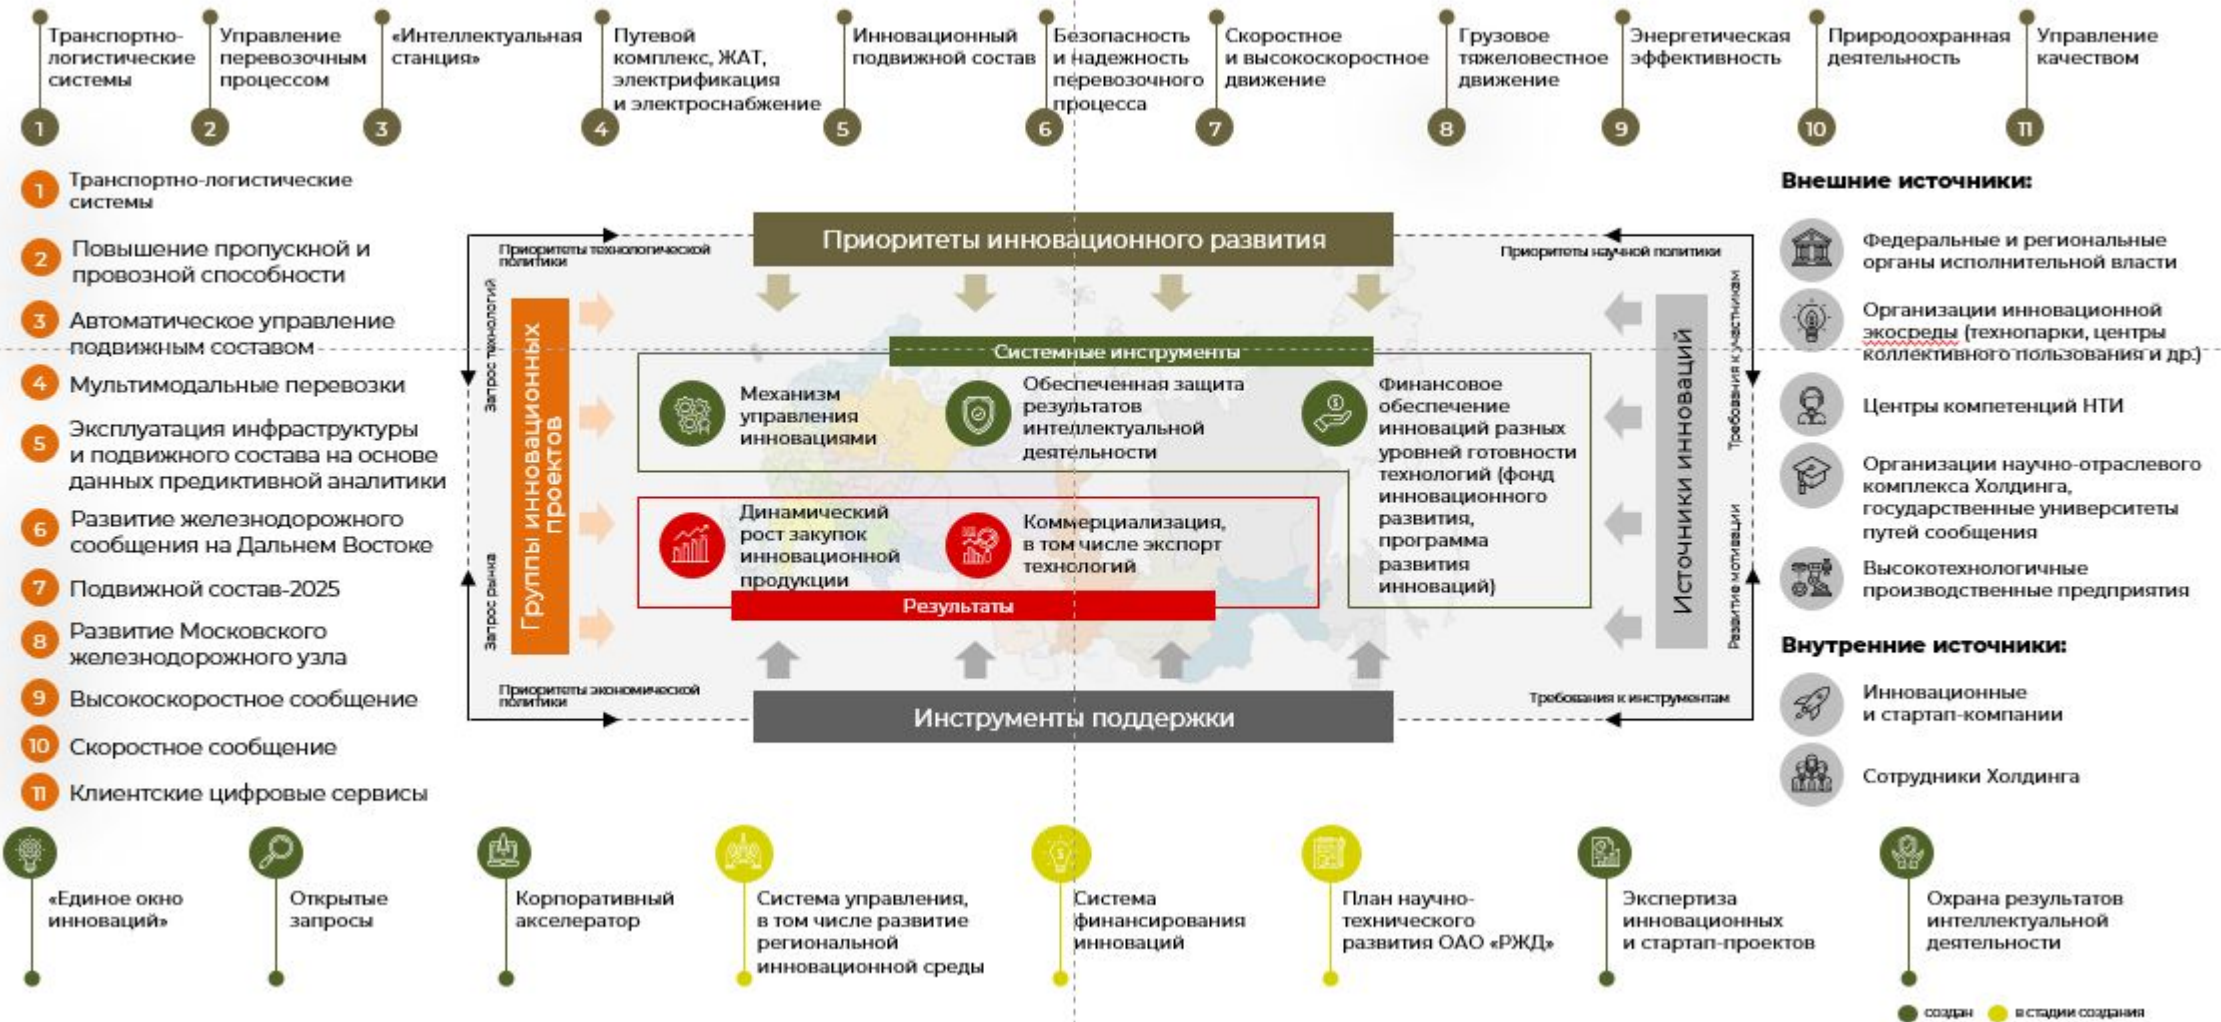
Транспортно-логистические системы
1

Управление перевозочным процессом
2

«Интеллектуальная станция»
3

Путевой комплекс, ЖАТ, электрификация и электроснабжение
4

Инновационный подвижной состав
5

Безопасность и надежность перевозочного процесса
6

Скоростное и высокоскоростное движение
7

Грузовое тяжеловестное движение
8

Энергетическая эффективность
9

Природоохранная деятельность
10

Управление качеством
11

1 Транспортно-логистические системы
2 Повышение пропускной и провозной способности
3 Автоматическое управление подвижным составом
4 Мультимодальные перевозки
5 Эксплуатация инфраструктуры и подвижного состава на основе данных предиктивной аналитики
6 Развитие железнодорожного сообщения на Дальнем Востоке
7 Подвижной состав-2025
8 Развитие Московского железнодорожного узла
9 Высокоскоростное сообщение
10 Скоростное сообщение
11 Клиентские цифровые сервисы

Приоритеты инновационного развития

Приоритеты технологической политики

Приоритеты научной политики

Запрос технологий

Запрос рынка

Группы инновационных проектов

Системные инструменты

Механизм управления инновациями

Обеспеченная защита результатов интеллектуальной деятельности

Финансовое обеспечение инноваций разных уровней готовности технологий (фонд инновационного развития, программа развития инноваций)

Динамический рост закупок инновационной продукции

Коммерциализация, в том числе экспорт технологий

Результаты

Источники инноваций

Требования к участникам

Развитие мотивации

Приоритеты экономической политики

Требования к инструментам

Инструменты поддержки

Внешние источники:

Федеральные и региональные органы исполнительной власти

Организации инновационной экосреды (технопарки, центры коллективного пользования и др.)

Центры компетенций НТИ

Организации научно-отраслевого комплекса Холдинга, государственные университеты путей сообщения

Высокотехнологичные производственные предприятия

Внутренние источники:

Инновационные и стартап-компании

Сотрудники Холдинга

«Единое окно инноваций»

Открытые запросы

Корпоративный акселератор

Система управления, в том числе развитие региональной инновационной среды

Система финансирования инноваций

План научно-технического развития ОАО «РЖД»

Экспертиза инновационных и стартап-проектов

Охрана результатов интеллектуальной деятельности

создан
в стадии создания